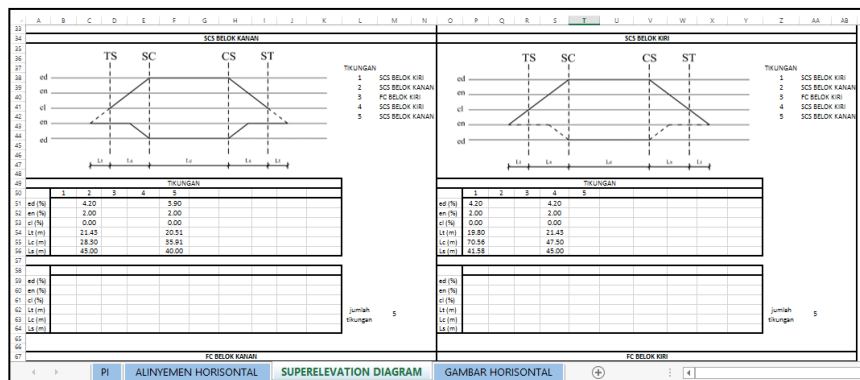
A B C D E F G H I J K L M N O P Q R S T U V W X Y Z AA AB

SCS BELOK KANAN

TS SC CS ST

ed
en
el
en
ed

Lt Ls Lc Ls Lt

TIKUNGAN
1 SCS BELOK KIRI
2 SCS BELOK KANAN
3 FC BELOK KIRI
4 SCS BELOK KIRI
5 SCS BELOK KANAN

TIKUNGAN

| | 1 | 2 | 3 | 4 | 5 |
|---|---|---|---|---|---|
| ed (%) | | 4.20 | | | 3.90 |
| en (%) | | 2.00 | | | 2.00 |
| el (%) | | 0.00 | | | 0.00 |
| Lt (m) | | 21.43 | | | 20.51 |
| Lc (m) | | 28.30 | | | 35.91 |
| Ls (m) | | 45.00 | | | 40.00 |

| ed (%) |
|---|
| en (%) |
| el (%) |
| Lt (m) |
| Lc (m) |
| Ls (m) |

jumlah tikungan 5

FC BELOK KANAN

SCS BELOK KIRI

TS SC CS ST

ed
en
el
en
ed

Lt Ls Lc Ls Lt

TIKUNGAN
1 SCS BELOK KIRI
2 SCS BELOK KANAN
3 FC BELOK KIRI
4 SCS BELOK KIRI
5 SCS BELOK KANAN

TIKUNGAN

| | 1 | 2 | 3 | 4 | 5 |
|---|---|---|---|---|---|
| ed (%) | 4.20 | | | 4.20 | |
| en (%) | 2.00 | | | 2.00 | |
| el (%) | 0.00 | | | 0.00 | |
| Lt (m) | 19.80 | | | 21.43 | |
| Lc (m) | 70.56 | | | 47.50 | |
| Ls (m) | 41.58 | | | 45.00 | |

| ed (%) |
|---|
| en (%) |
| el (%) |
| Lt (m) |
| Lc (m) |
| Ls (m) |

jumlah tikungan 5

FC BELOK KIRI

PI ALINYEMEN HORISONTAL SUPERELEVATION DIAGRAM GAMBAR HORISONTAL